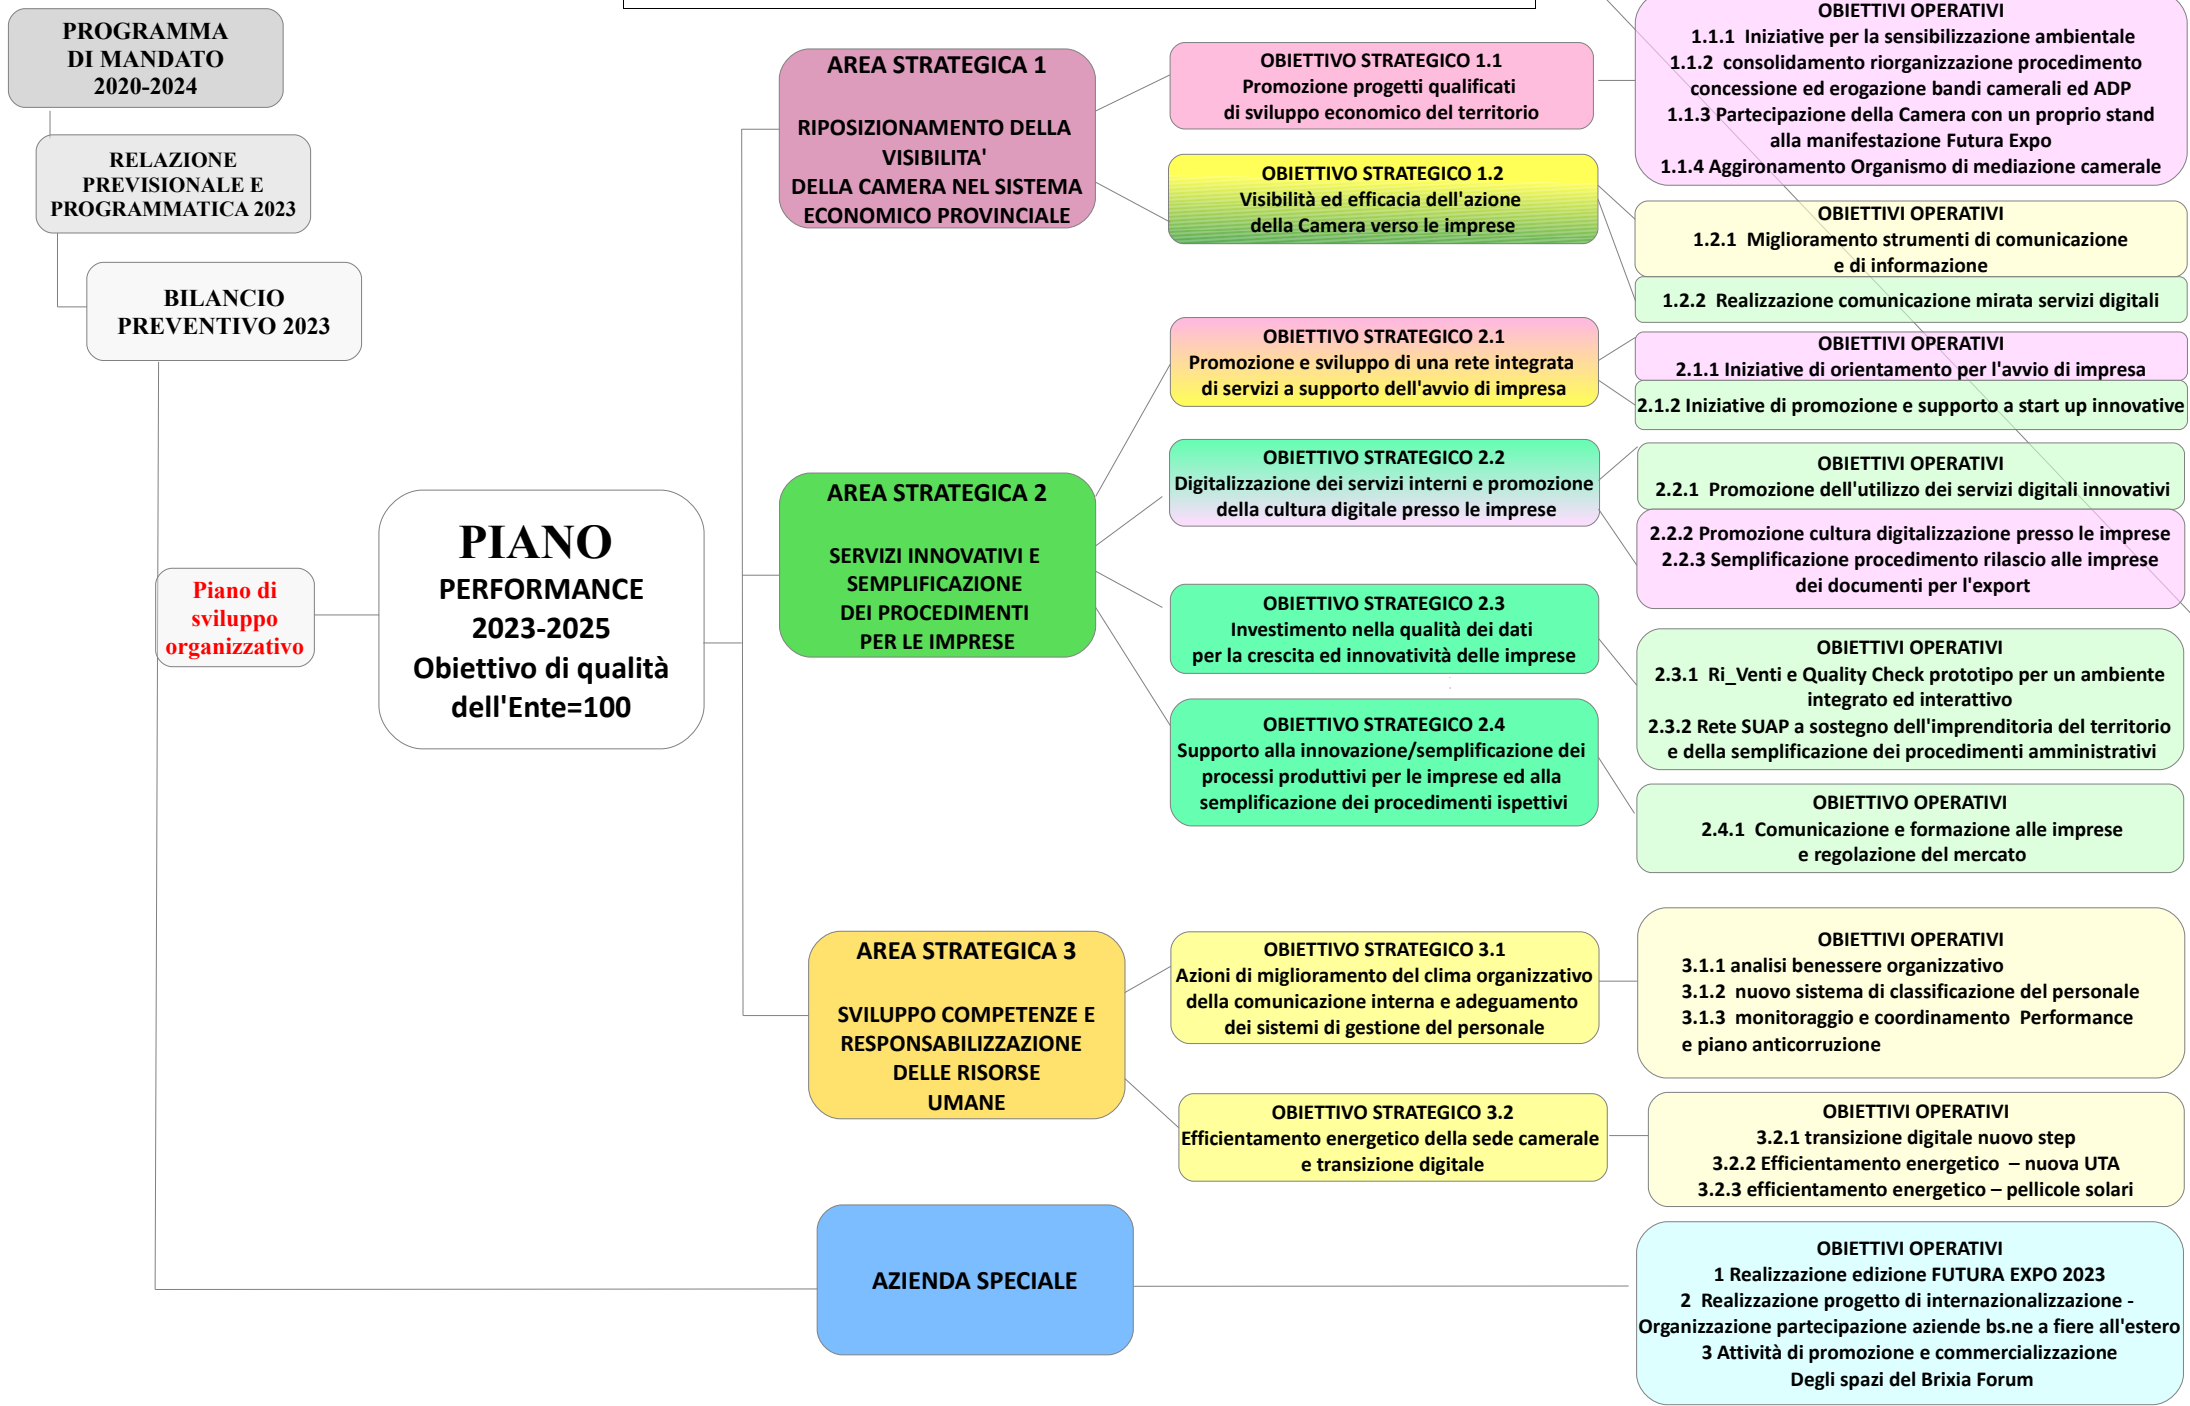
PROGRAMMA DI MANDATO 2020-2024

RELAZIONE PREVISIONALE E PROGRAMMATICA 2023

BILANCIO PREVENTIVO 2023

Piano di sviluppo organizzativo

PIANO
PERFORMANCE
2023-2025
Obiettivo di qualità dell'Ente=100

AREA STRATEGICA 1

RIPOSIZIONAMENTO DELLA VISIBILITA' DELLA CAMERA NEL SISTEMA ECONOMICO PROVINCIALE

OBIETTIVO STRATEGICO 1.1
Promozione progetti qualificati di sviluppo economico del territorio

OBIETTIVI OPERATIVI
1.1.1 Iniziative per la sensibilizzazione ambientale
1.1.2 consolidamento riorganizzazione procedimento concessione ed erogazione bandi camerali ed ADP
1.1.3 Partecipazione della Camera con un proprio stand alla manifestazione Futura Expo
1.1.4 Aggironamento Organismo di mediazione camerale

OBIETTIVO STRATEGICO 1.2
Visibilità ed efficacia dell'azione della Camera verso le imprese

OBIETTIVI OPERATIVI
1.2.1 Miglioramento strumenti di comunicazione e di informazione

1.2.2 Realizzazione comunicazione mirata servizi digitali

AREA STRATEGICA 2

SERVIZI INNOVATIVI E SEMPLIFICAZIONE DEI PROCEDIMENTI PER LE IMPRESE

OBIETTIVO STRATEGICO 2.1
Promozione e sviluppo di una rete integrata di servizi a supporto dell'avvio di impresa

OBIETTIVI OPERATIVI
2.1.1 Iniziative di orientamento per l'avvio di impresa

2.1.2 Iniziative di promozione e supporto a start up innovative

OBIETTIVO STRATEGICO 2.2
Digitalizzazione dei servizi interni e promozione della cultura digitale presso le imprese

OBIETTIVI OPERATIVI
2.2.1 Promozione dell'utilizzo dei servizi digitali innovativi

2.2.2 Promozione cultura digitalizzazione presso le imprese
2.2.3 Semplificazione procedimento rilascio alle imprese dei documenti per l'export

OBIETTIVO STRATEGICO 2.3
Investimento nella qualità dei dati per la crescita ed innovatività delle imprese

OBIETTIVI OPERATIVI
2.3.1 Ri_Venti e Quality Check prototipo per un ambiente integrato ed interattivo
2.3.2 Rete SUAP a sostegno dell'imprenditoria del territorio e della semplificazione dei procedimenti amministrativi

OBIETTIVO STRATEGICO 2.4
Supporto alla innovazione/semplificazione dei processi produttivi per le imprese ed alla semplificazione dei procedimenti ispettivi

OBIETTIVO OPERATIVI
2.4.1 Comunicazione e formazione alle imprese e regolazione del mercato

AREA STRATEGICA 3

SVILUPPO COMPETENZE E RESPONSABILIZZAZIONE DELLE RISORSE UMANE

OBIETTIVO STRATEGICO 3.1
Azioni di miglioramento del clima organizzativo della comunicazione interna e adeguamento dei sistemi di gestione del personale

OBIETTIVI OPERATIVI
3.1.1 analisi benessere organizzativo
3.1.2 nuovo sistema di classificazione del personale
3.1.3 monitoraggio e coordinamento Performance e piano anticorruzione

OBIETTIVO STRATEGICO 3.2
Efficientamento energetico della sede camerale e transizione digitale

OBIETTIVI OPERATIVI
3.2.1 transizione digitale nuovo step
3.2.2 Efficientamento energetico – nuova UTA
3.2.3 efficientamento energetico – pellicole solari

AZIENDA SPECIALE

OBIETTIVI OPERATIVI
1 Realizzazione edizione FUTURA EXPO 2023
2 Realizzazione progetto di internazionalizzazione - Organizzazione partecipazione aziende bs.ne a fiere all'estero
3 Attività di promozione e commercializzazione Degli spazi del Brixia Forum